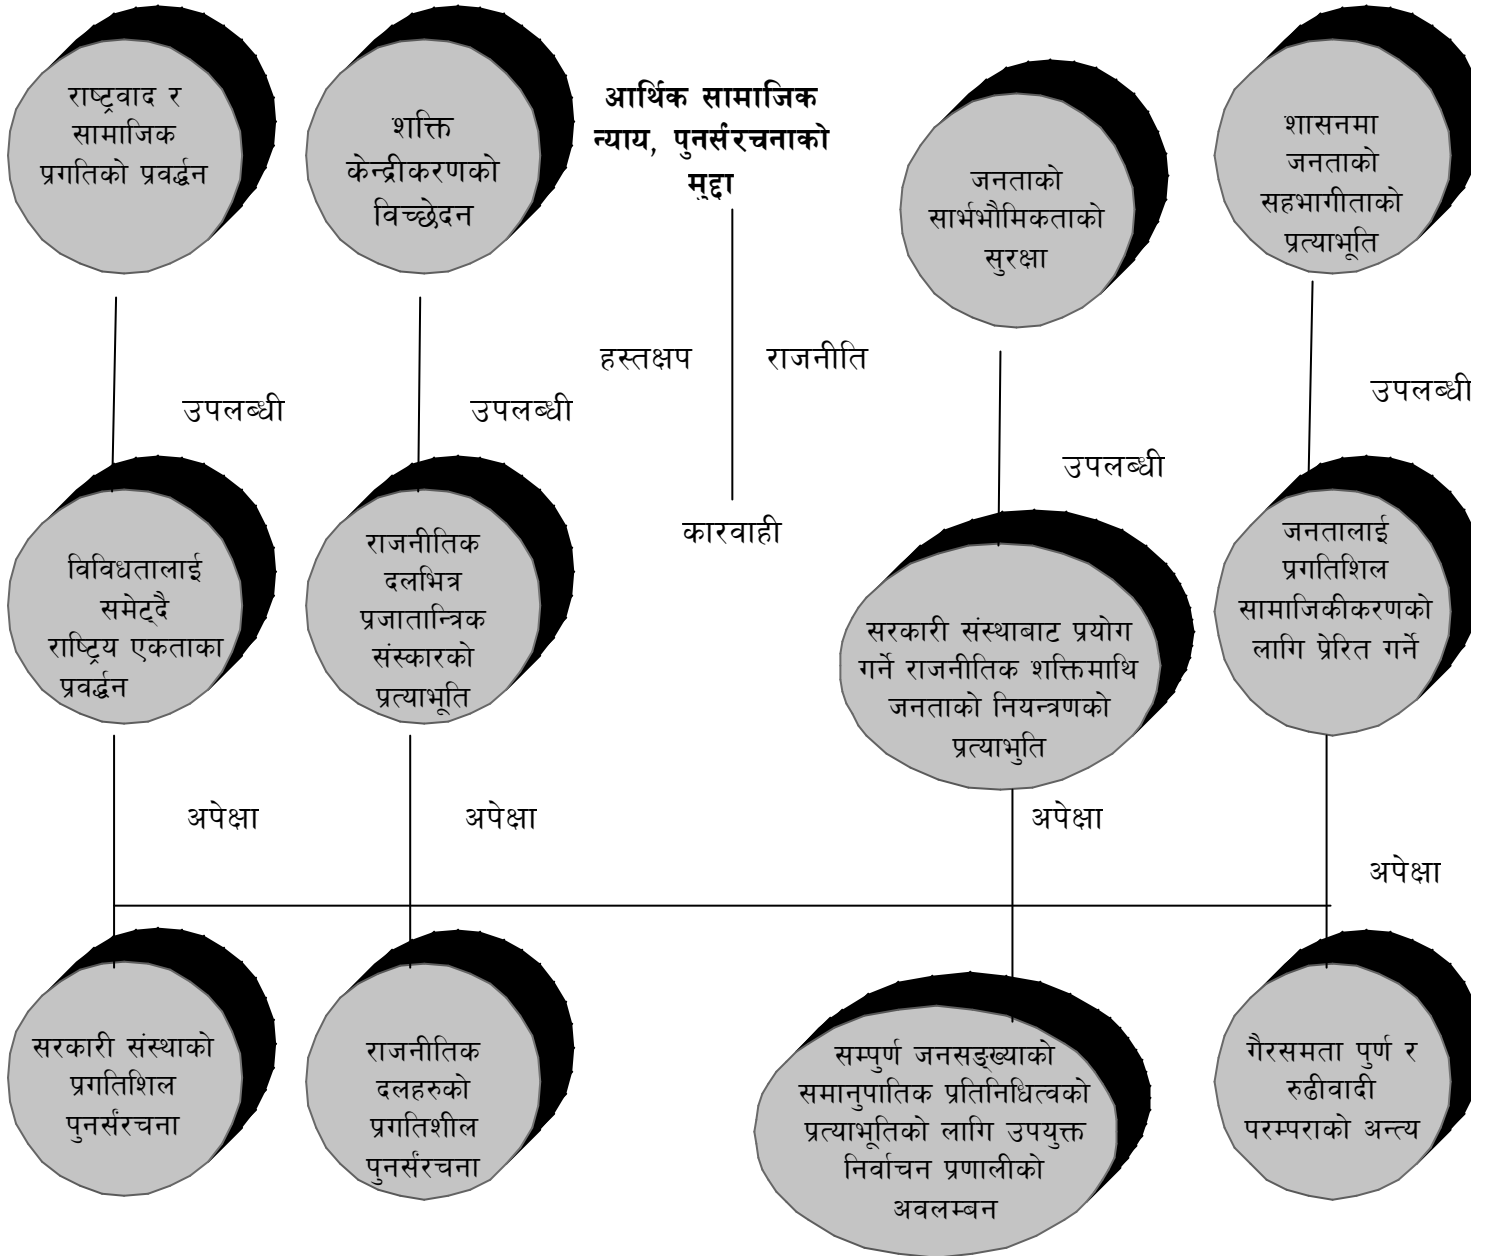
राष्ट्रवाद र सामाजिक प्रगतिको प्रवर्द्धन

शक्ति केन्द्रीकरणको विच्छेदन

आर्थिक सामाजिक न्याय, पुनर्संरचनाको मुद्दा

जनताको सार्भभौमिकताको सुरक्षा

शासनमा जनताको सहभागीताको प्रत्याभूति

हस्तक्षप

राजनीति

कारवाही

उपलब्धी

उपलब्धी

उपलब्धी

उपलब्धी

विविधतालाई समेट्दै राष्ट्रिय एकताका प्रवर्द्धन

राजनीतिक दलभित्र प्रजातान्त्रिक संस्कारको प्रत्याभूति

सरकारी संस्थाबाट प्रयोग गर्ने राजनीतिक शक्तिमाथि जनताको नियन्त्रणको प्रत्याभुति

जनतालाई प्रगतिशिल सामाजिकीकरणको लागि प्रेरित गर्ने

अपेक्षा

अपेक्षा

अपेक्षा

अपेक्षा

सरकारी संस्थाको प्रगतिशिल पुनर्संरचना

राजनीतिक दलहरुको प्रगतिशील पुनर्संरचना

सम्पुर्ण जनसङ्ख्याको समानुपातिक प्रतिनिधित्वको प्रत्याभूतिको लागि उपयुक्त निर्वाचन प्रणालीको अवलम्बन

गैरसमता पुर्ण र रुढीवादी परम्पराको अन्त्य